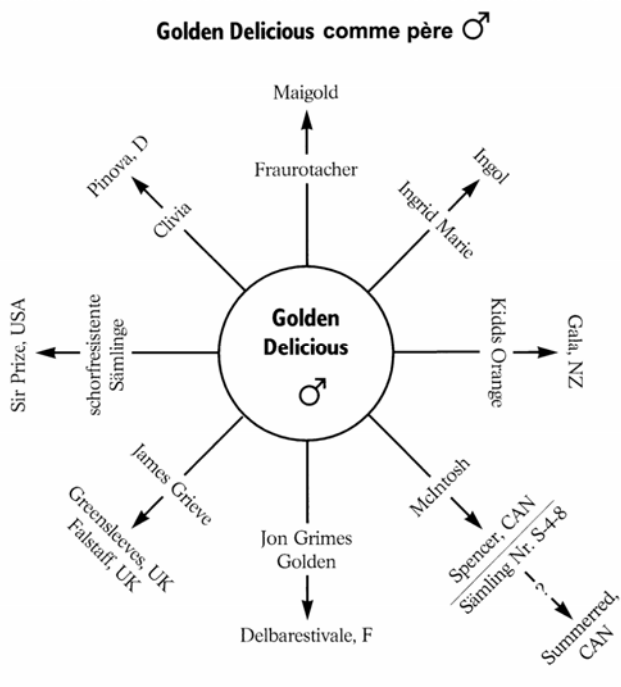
Golden Delicious comme père ♂

Maigold

Fraurotacher

Pinova, D

Clivia

Ingol

Ingrid Marie

Golden Delicious ♂

Sir Prize, USA

schorfresistente Sämlinge

Kidds Orange

Gala, NZ

James Grieve

Greensleeves, UK

Falstaff, UK

Jon Grimes Golden

Delbarestivale, F

McIntosh

Spencer, CAN

Sämling Nr. S-4-8

?

Summerred, CAN